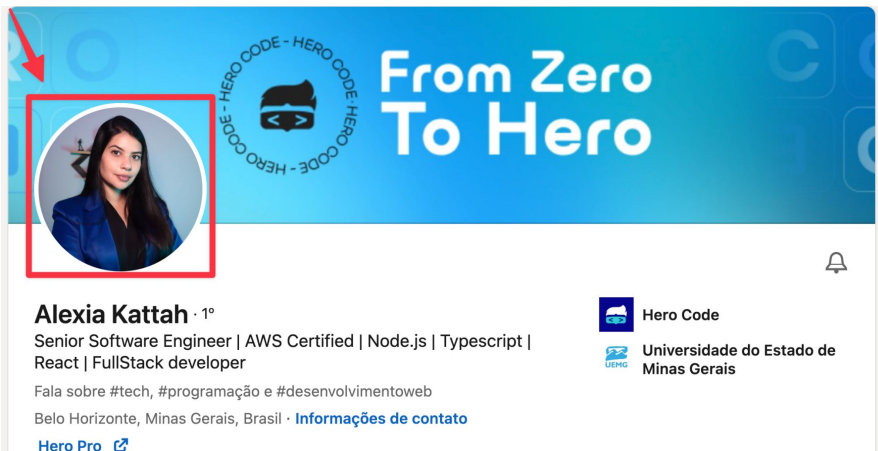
HERO CODE - HERO CODE - HERO CODE -

From Zero To Hero

Alexia Kattah · 1º

Senior Software Engineer | AWS Certified | Node.js | Typescript | React | FullStack developer

Fala sobre #tech, #programação e #desenvolvimentoweb

Belo Horizonte, Minas Gerais, Brasil · Informações de contato

Hero Pro

Hero Code

UEMG

Universidade do Estado de Minas Gerais